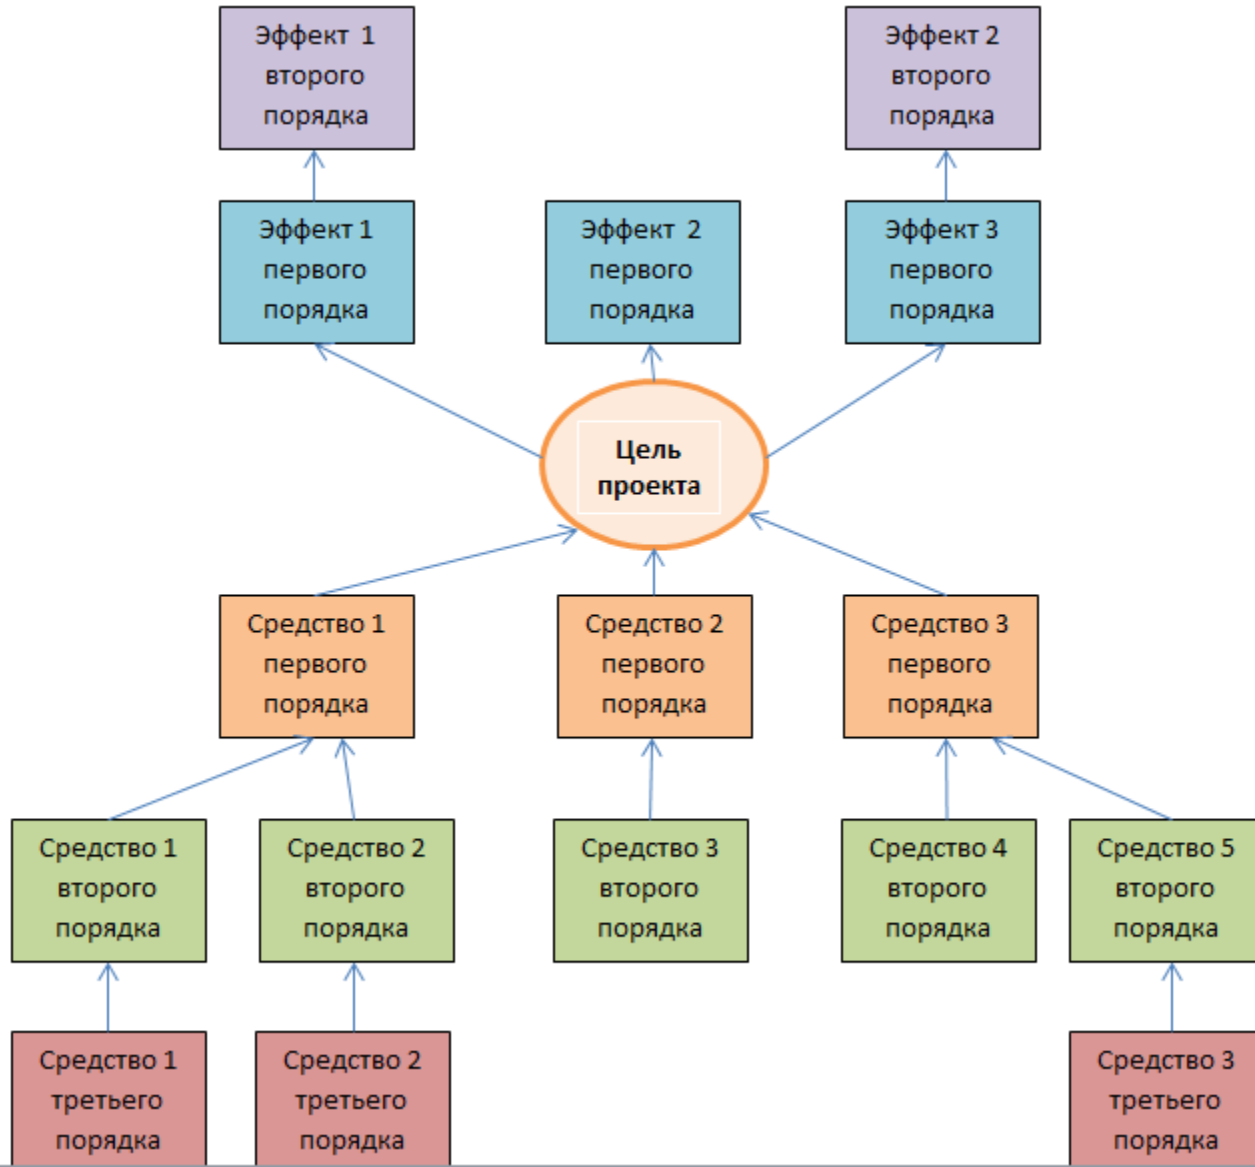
Эффект 1 второго порядка

Эффект 2 второго порядка

Эффект 1 первого порядка

Эффект 2 первого порядка

Эффект 3 первого порядка

Цель проекта

Средство 1 первого порядка

Средство 2 первого порядка

Средство 3 первого порядка

Средство 1 второго порядка

Средство 2 второго порядка

Средство 3 второго порядка

Средство 4 второго порядка

Средство 5 второго порядка

Средство 1 третьего порядка

Средство 2 третьего порядка

Средство 3 третьего порядка